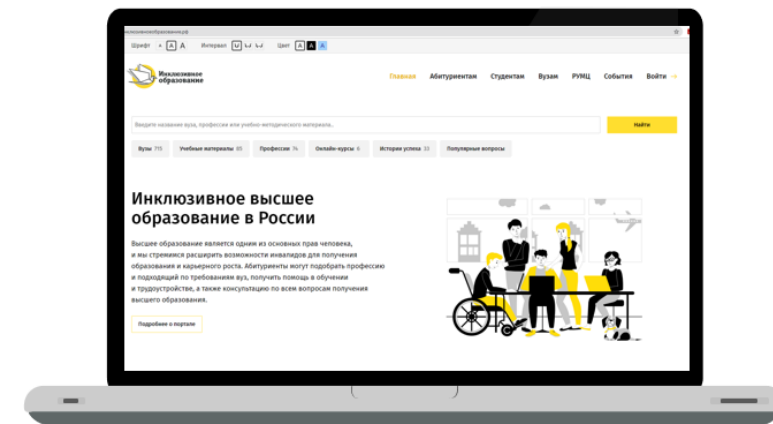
инклюзивноеобразование.рф

Шрифт A A A Интервал Цвет A A A

Инклюзивное образование

Главная Абитуриентам Студентам Вузам РУМЦ События Войти

Введите название вуза, профессии или учебно-методического материала...

Найти

Вузы 715 Учебные материалы 85 Профессии 74 Онлайн-курсы 6 Истории успеха 33 Популярные вопросы

Инклюзивное высшее образование в России

Высшее образование является одним из основных прав человека, и мы стремимся расширить возможности инвалидов для получения образования и карьерного роста. Абитуриенты могут подобрать профессию и подходящий по требованиям вуз, получить помощь в обучении и трудоустройстве, а также консультацию по всем вопросам получения высшего образования.

Подробнее о портале